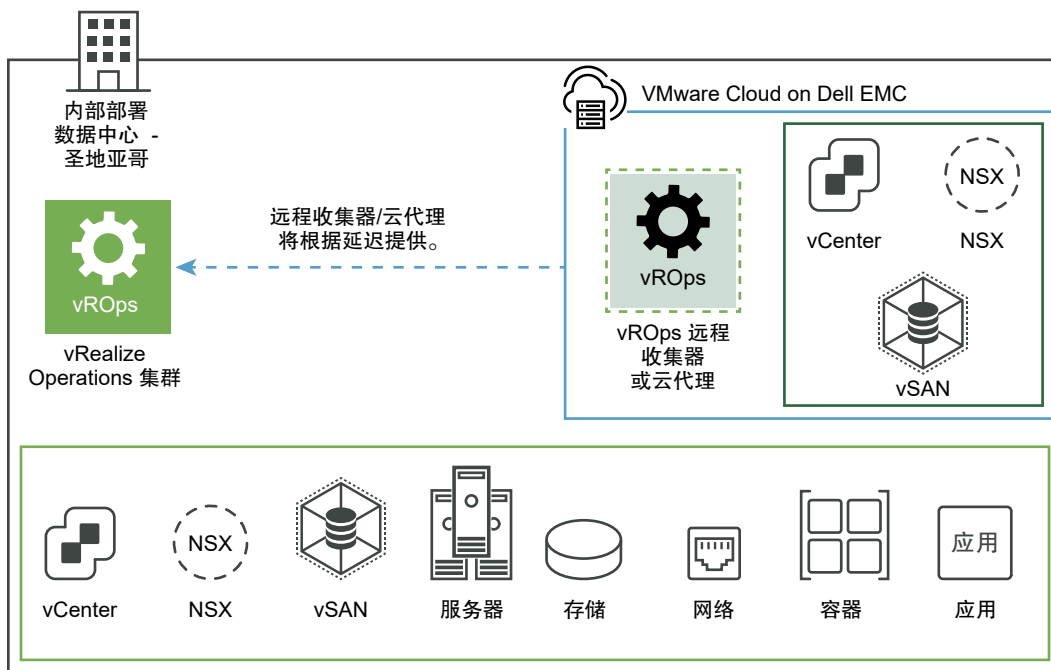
内部部署
数据中心 -
圣地亚哥

VMware Cloud on Dell EMC

远程收集器/云代理
将根据延迟提供。

vROps

vRealize
Operations 集群

vROps

vROps 远程
收集器
或云代理

vCenter

NSX

NSX

vSAN

vCenter

NSX

NSX

vSAN

服务器

存储

网络

容器

应用

应用